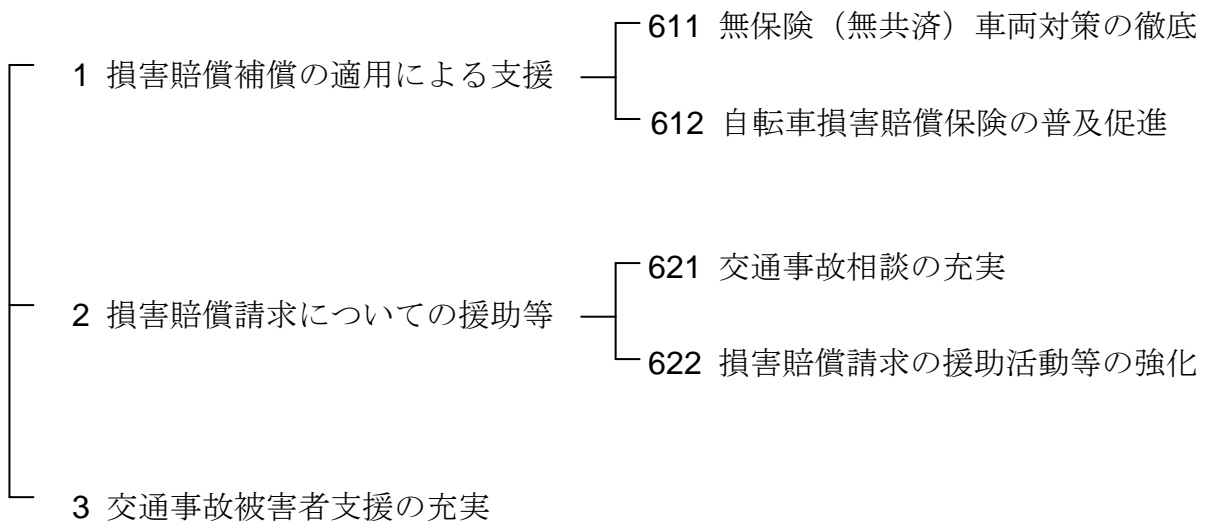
1 損害賠償補償の適用による支援

611 無保険（無共済）車両対策の徹底

612 自転車損害賠償保険の普及促進

2 損害賠償請求についての援助等

621 交通事故相談の充実

622 損害賠償請求の援助活動等の強化

3 交通事故被害者支援の充実